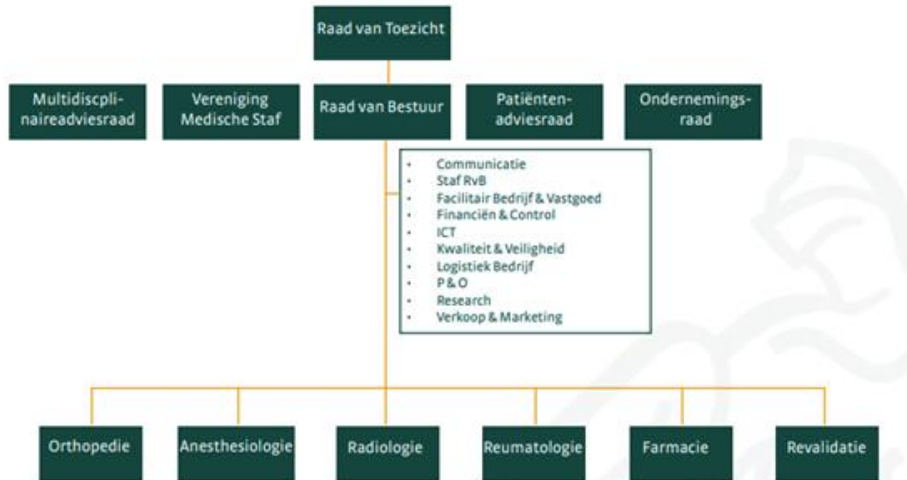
Raad van Toezicht

Multidiscplinaireadviesraad

Vereniging Medische Staf

Raad van Bestuur

Patiëntenadviesraad

Ondernemingsraad

- Communicatie
- Staf RvB
- Facilitair Bedrijf & Vastgoed
- Financiën & Control
- ICT
- Kwaliteit & Veiligheid
- Logistiek Bedrijf
- P & O
- Research
- Verkoop & Marketing

Orthopedie

Anesthesiologie

Radiologie

Reumatologie

Farmacie

Revalidatie